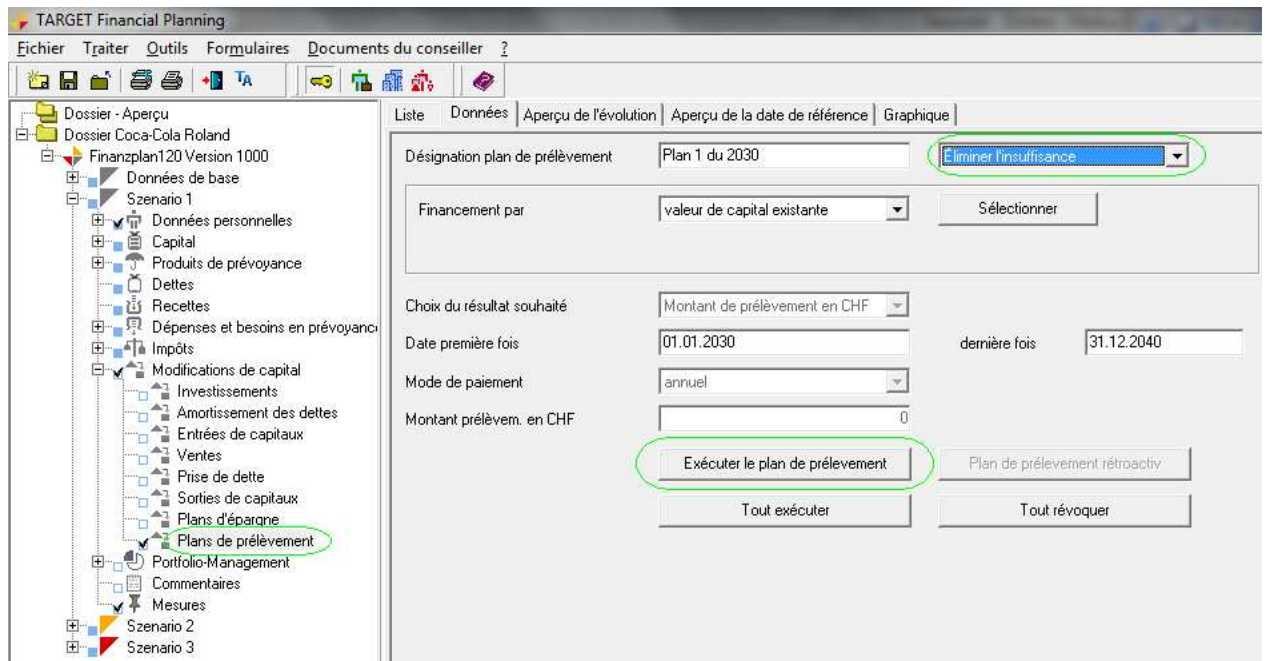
TARGET Financial Planning

Fichier Traiter Outils Formulaires Documents du conseiller ?

TA

Dossier - Aperçu
Dossier Coca-Cola Roland
Finanzplan120 Version 1000
Données de base
Szenario 1
Données personnelles
Capital
Produits de prévoyance
Dettes
Recettes
Dépenses et besoins en prévoyanc
Impôts
Modifications de capital
Investissements
Amortissement des dettes
Entrées de capitaux
Ventes
Prise de dette
Sorties de capitaux
Plans d'épargne
Plans de prélèvement
Portfolio-Management
Commentaires
Mesures
Szenario 2
Szenario 3

Liste | Données | Aperçu de l'évolution | Aperçu de la date de référence | Graphique

Désignation plan de prélèvement | Plan 1 du 2030 | Eliminer l'insuffisance

Financement par | valeur de capital existante | Sélectionner

Choix du résultat souhaité | Montant de prélèvement en CHF
Date première fois | 01.01.2030 | dernière fois | 31.12.2040
Mode de paiement | annuel
Montant prélèvem. en CHF | 0

Exécuter le plan de prélevement | Plan de prélevement rétroactiv
Tout exécuter | Tout révoquer